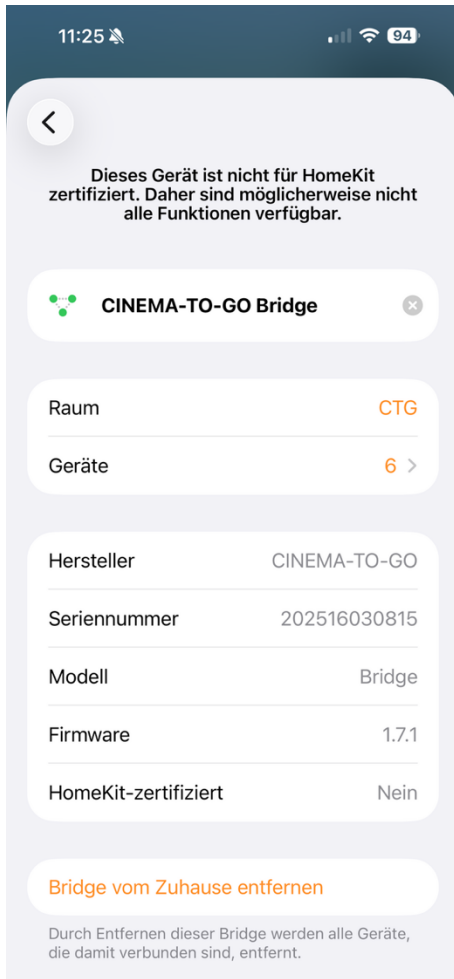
11:25 94

Dieses Gerät ist nicht für HomeKit zertifiziert. Daher sind möglicherweise nicht alle Funktionen verfügbar.

CINEMA-TO-GO Bridge

Raum CTG
Geräte 6 >

Hersteller CINEMA-TO-GO
Seriennummer 202516030815
Modell Bridge
Firmware 1.7.1
HomeKit-zertifiziert Nein

Bridge vom Zuhause entfernen

Durch Entfernen dieser Bridge werden alle Geräte, die damit verbunden sind, entfernt.